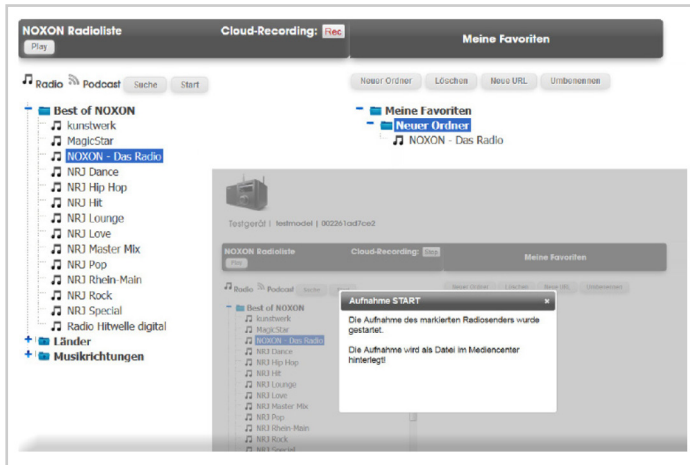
NOXON Radioliste
Play
Cloud-Recording: Rec
Meine Favoriten

Radio Podcast Suche Start

Neuer Ordner Löschen Neue URL Umbenennen

Best of NOXON
kunstwerk
MagicStar
NOXON - Das Radio
NRJ Dance
NRJ Hip Hop
NRJ Hit
NRJ Lounge
NRJ Love
NRJ Master Mix
NRJ Pop
NRJ Rhein-Main
NRJ Rock
NRJ Special
Radio Hitwelle digital
Länder
Musikrichtungen

Meine Favoriten
Neuer Ordner
NOXON - Das Radio

Testgerät | testmodel | 002261ad7ce2

NOXON Radioliste
Play
Cloud-Recording: Rec
Meine Favoriten

Radio Podcast Suche
Neuer Ordner Löschen Neue URL Umbenennen

Best of NOXON
kunstwerk
MagicStar
NOXON - Das Radio
NRJ Dance
NRJ Hip Hop
NRJ Hit
NRJ Lounge
NRJ Love
NRJ Master Mix
NRJ Pop
NRJ Rhein-Main
NRJ Rock
NRJ Special

Aufnahme START
×
Die Aufnahme des markierten Radiosenders wurde gestartet.

Die Aufnahme wird als Datei im Mediencenter hinterlegt!